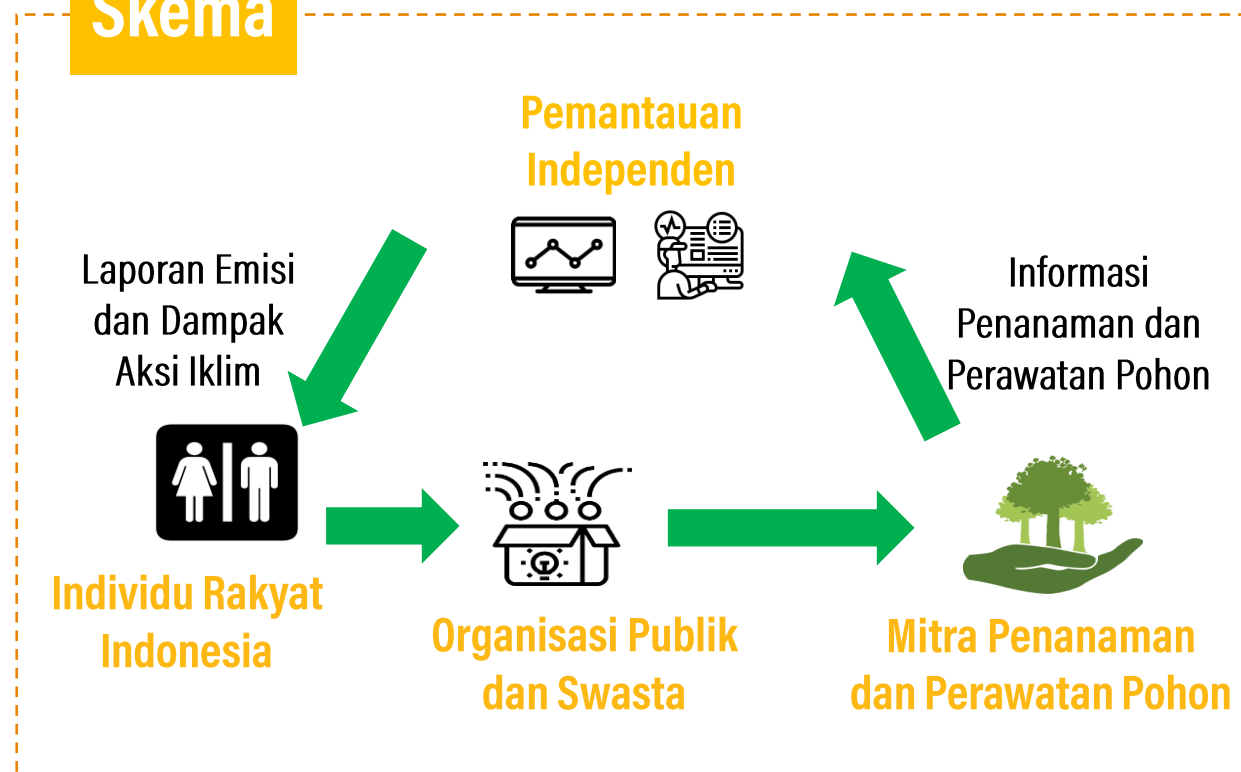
Skema

Pemantauan Independen

Laporan Emisi dan Dampak Aksi Iklim

Informasi Penanaman dan Perawatan Pohon

Individu Rakyat Indonesia

Organisasi Publik dan Swasta

Mitra Penanaman dan Perawatan Pohon